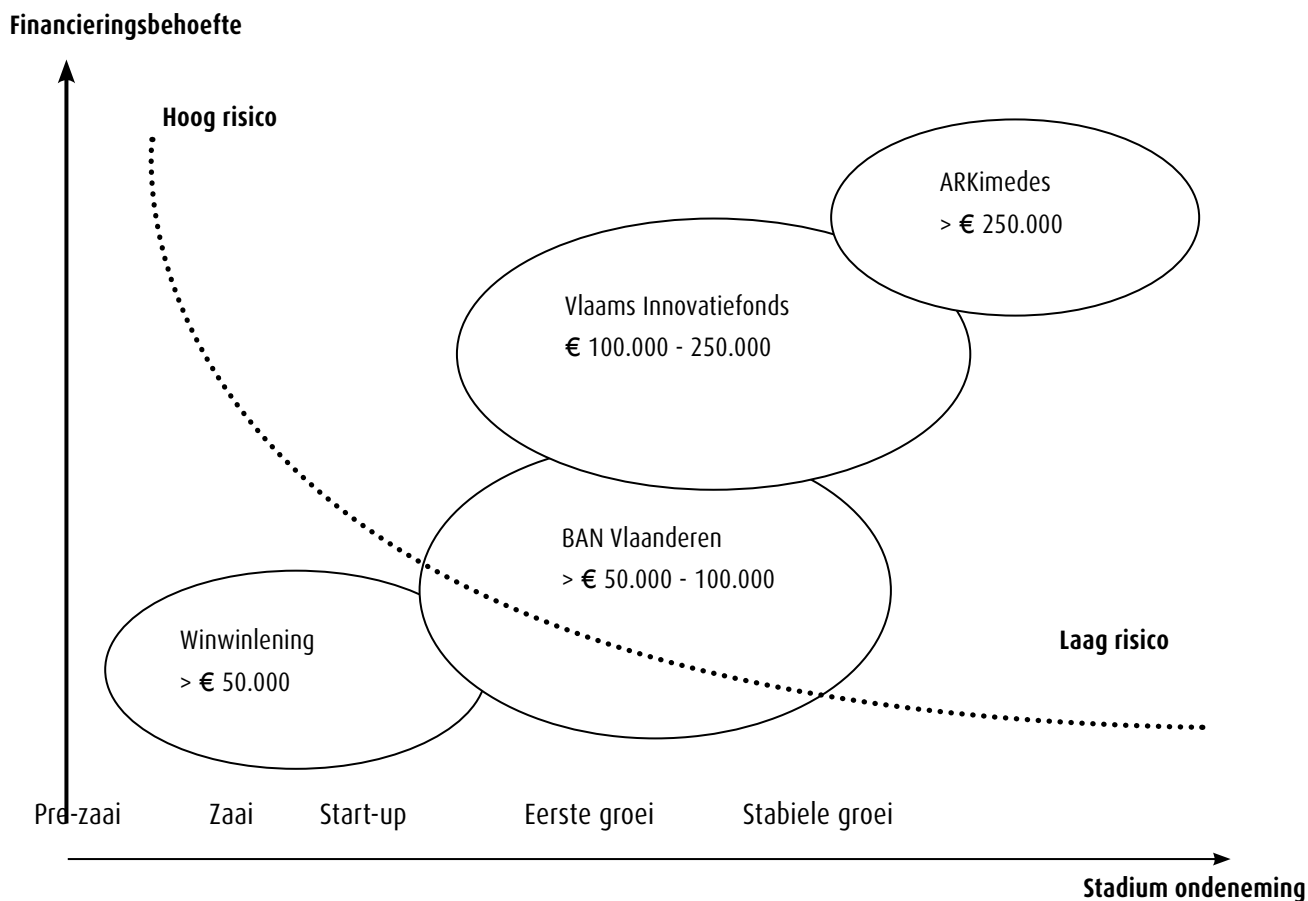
Financieringsbehoefte

Hoog risico

ARKimedes
> € 250.000

Vlaams Innovatiefonds
€ 100.000 - 250.000

BAN Vlaanderen
> € 50.000 - 100.000

Winwinlening
> € 50.000

Laag risico

Pre-zaai Zaai Start-up Eerste groei Stabiele groei

Stadium ondeneming